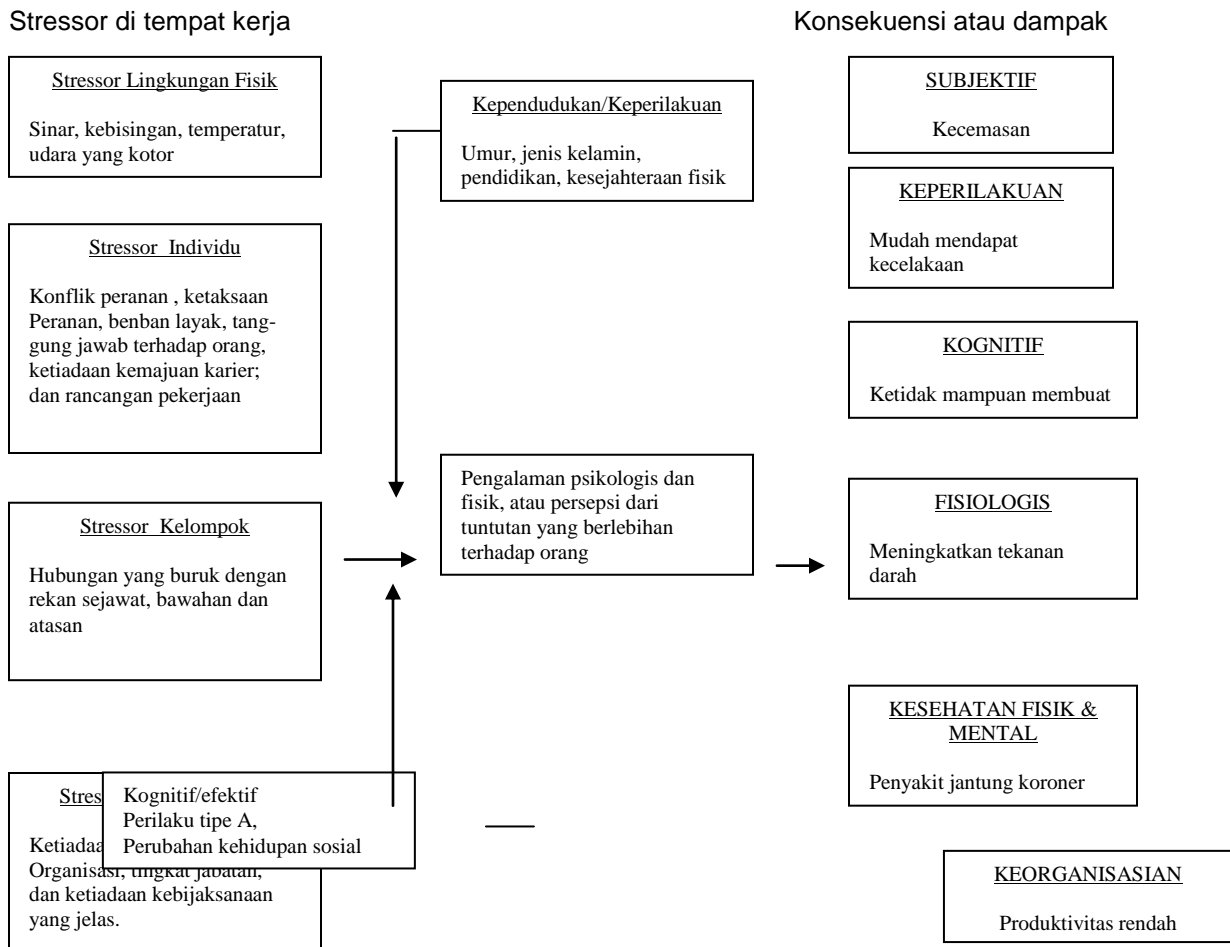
Stressor di tempat kerja

Konsekuensi atau dampak

Stressor Lingkungan Fisik

Sinar, kebisingan, temperatur, udara yang kotor

Stressor Individu

Konflik peranan , ketaksaan Peranan, benban layak, tanggung jawab terhadap orang, ketiadaan kemajuan karier; dan rancangan pekerjaan

Stressor Kelompok

Hubungan yang buruk dengan rekan sejawat, bawahan dan atasan

Stres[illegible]

Ketiadaa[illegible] Organisasi, tingkat jabatan, dan ketiadaan kebijaksanaan yang jelas.

Kognitif/efektif
Perilaku tipe A,
Perubahan kehidupan sosial

Kependudukan/Keperilakuan

Umur, jenis kelamin, pendidikan, kesejahteraan fisik

Pengalaman psikologis dan fisik, atau persepsi dari tuntutan yang berlebihan terhadap orang

SUBJEKTIF

Kecemasan

KEPERILAKUAN

Mudah mendapat kecelakaan

KOGNITIF

Ketidak mampuan membuat

FISIOLOGIS

Meningkatkan tekanan darah

KESEHATAN FISIK & MENTAL

Penyakit jantung koroner

KEORGANISASIAN

Produktivitas rendah